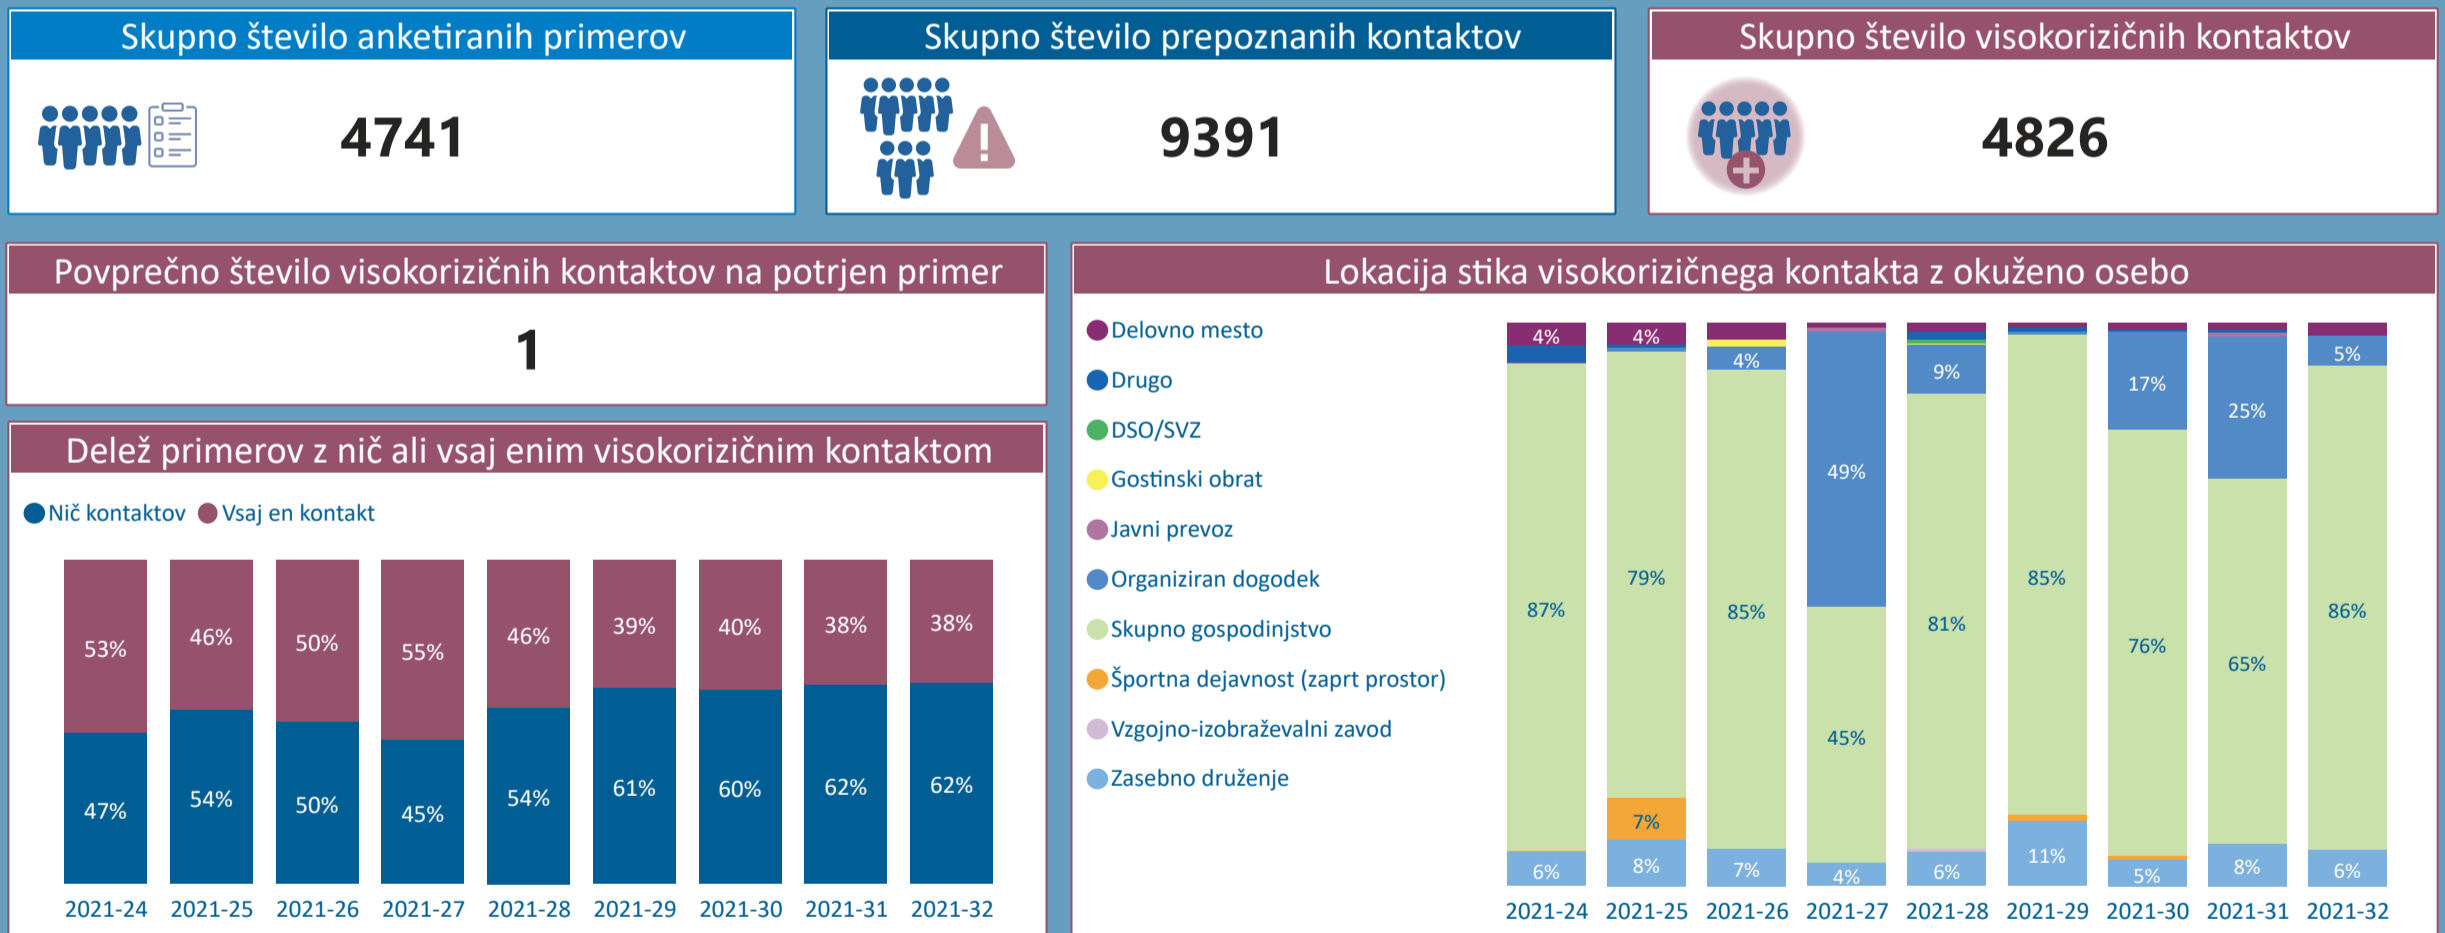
Skupno število anketiranih primerov

4741

Skupno število prepoznanih kontaktov

9391

Skupno število visokorizičnih kontaktov

4826

Povprečno število visokorizičnih kontaktov na potrjen primer

1

Delež primerov z nič ali vsaj enim visokorizičnim kontaktom

Nič kontaktov   Vsaj en kontakt

| | 2021-24 | 2021-25 | 2021-26 | 2021-27 | 2021-28 | 2021-29 | 2021-30 | 2021-31 | 2021-32 |
|---|---|---|---|---|---|---|---|---|---|
| Vsaj en kontakt | 53% | 46% | 50% | 55% | 46% | 39% | 40% | 38% | 38% |
| Nič kontaktov | 47% | 54% | 50% | 45% | 54% | 61% | 60% | 62% | 62% |

Lokacija stika visokorizičnega kontakta z okuženo osebo

Delovno mesto
Drugo
DSO/SVZ
Gostinski obrat
Javni prevoz
Organiziran dogodek
Skupno gospodinjstvo
Športna dejavnost (zaprt prostor)
Vzgojno-izobraževalni zavod
Zasebno druženje

| 2021-24 | 2021-25 | 2021-26 | 2021-27 | 2021-28 | 2021-29 | 2021-30 | 2021-31 | 2021-32 |
|---|---|---|---|---|---|---|---|---|
| 4% | 4% | 4% | 49% | 9% | 85% | 17% | 25% | 5% |
| 87% | 79% | 85% | 45% | 81% | 11% | 76% | 65% | 86% |
| 6% | 7% | 7% | 4% | 6% | | 5% | 8% | 6% |
| | 8% | | | | | | | |